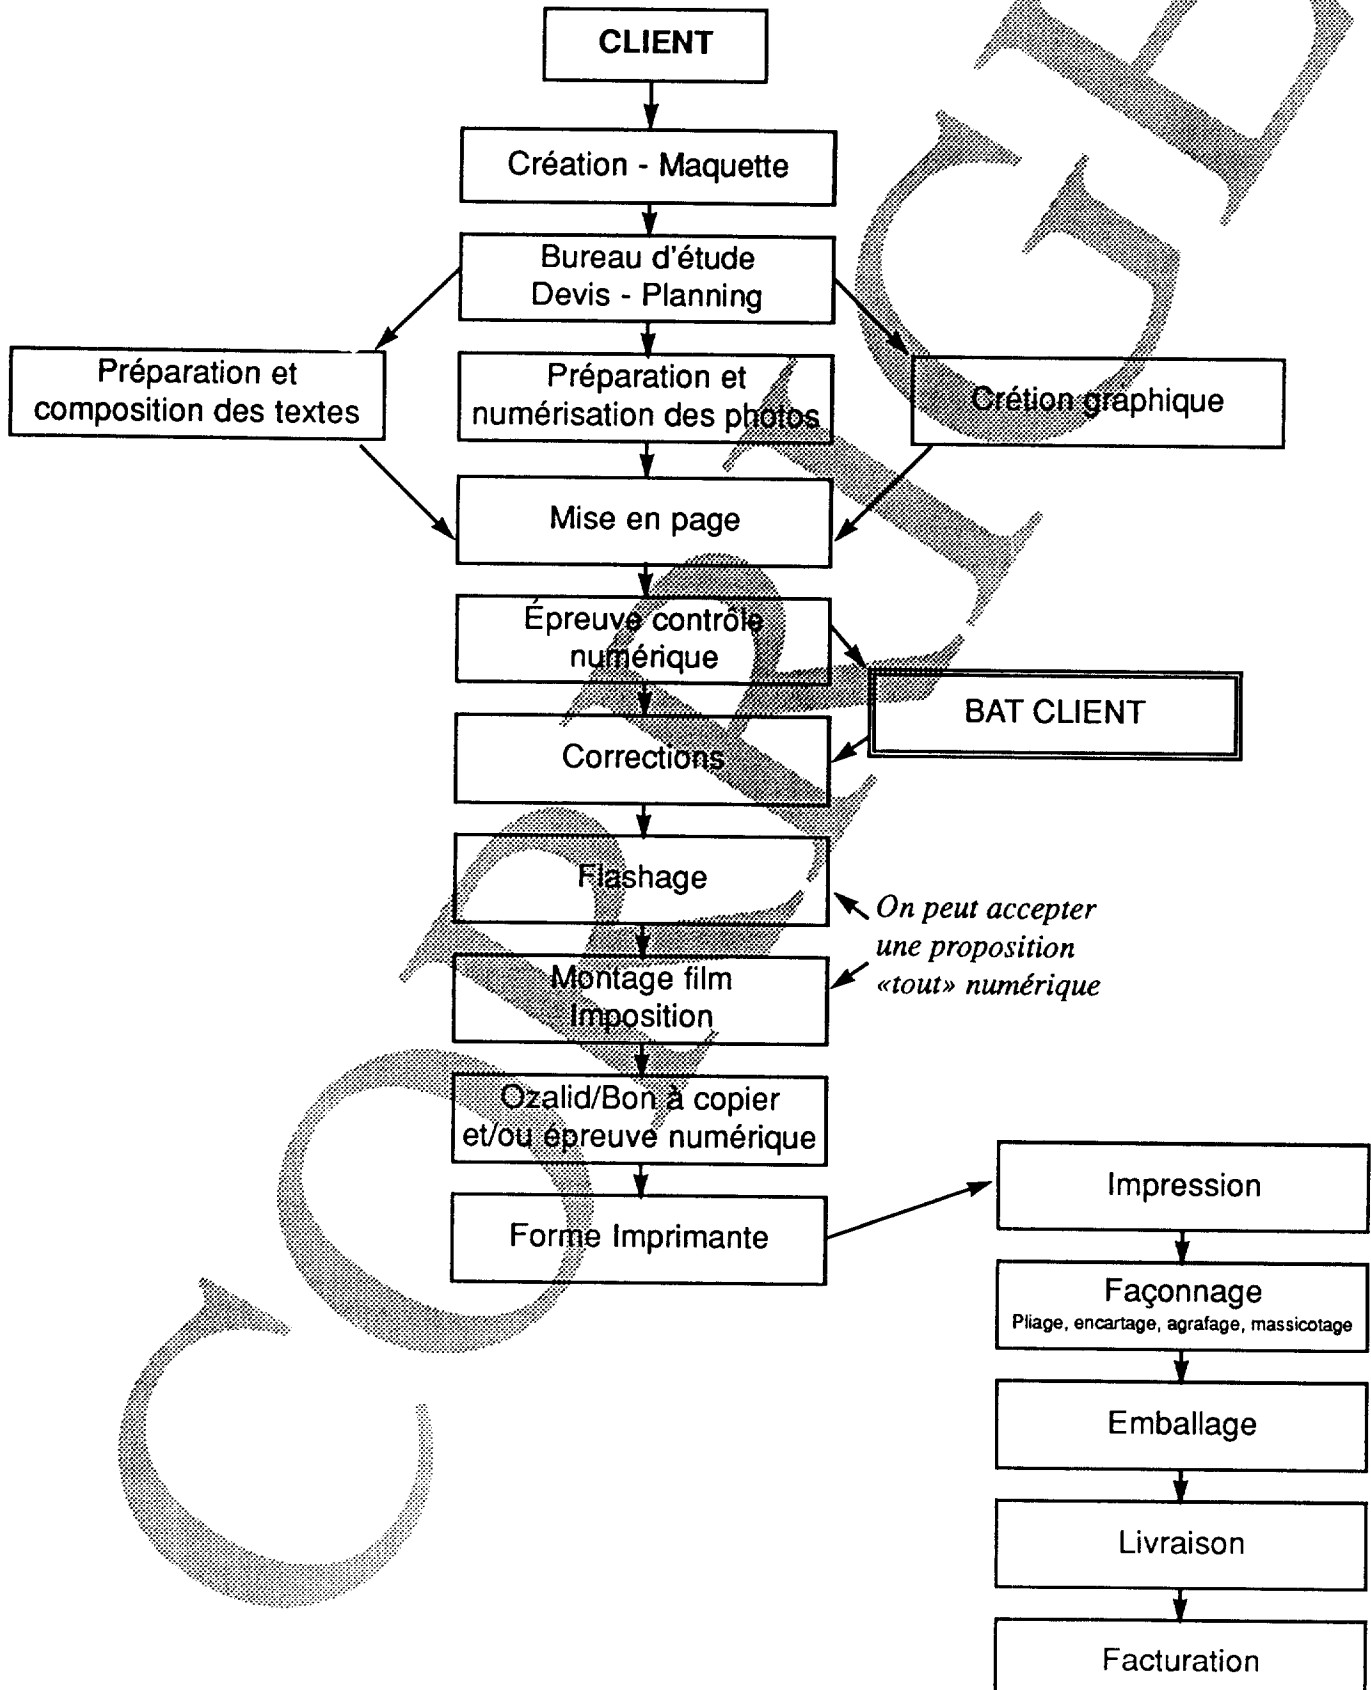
CLIENT

Création - Maquette

Bureau d'étude
Devis - Planning

Préparation et composition des textes

Préparation et numérisation des photos

Crétion graphique

Mise en page

Épreuve contrôle numérique

BAT CLIENT

Corrections

Flashage

Montage film
Imposition

*On peut accepter une proposition «tout» numérique*

Ozalid/Bon à copier et/ou épreuve numérique

Forme Imprimante

Impression

Façonnage
Pliage, encartage, agrafage, massicotage

Emballage

Livraison

Facturation

CORRIGÉ